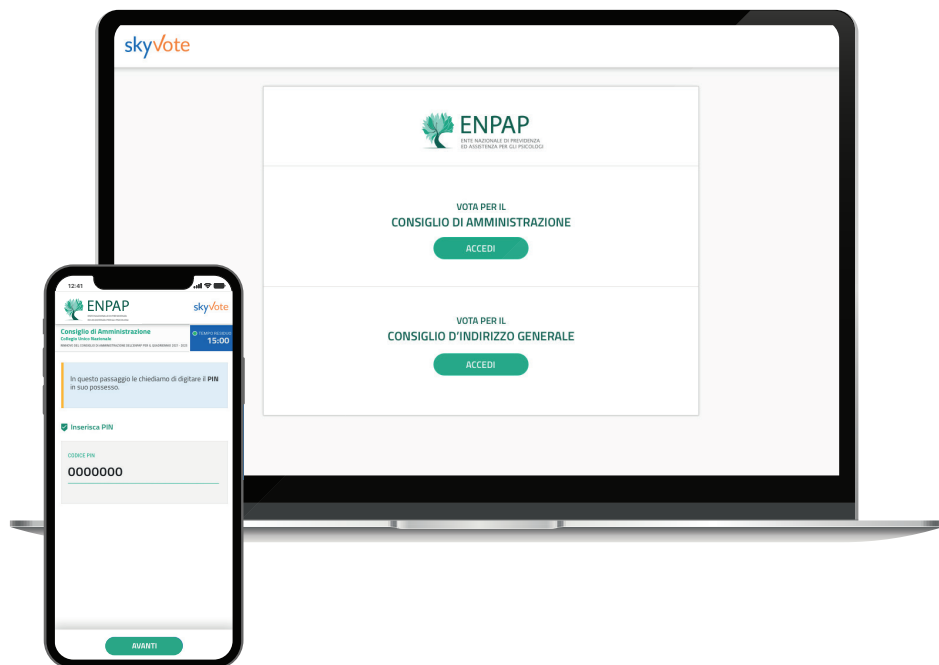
skyVote

ENPAP
ENTE NAZIONALE DI PREVIDENZA ED ASSISTENZA PER GLI PSICOLOGI

VOTA PER IL
CONSIGLIO DI AMMINISTRAZIONE
ACCEDI

VOTA PER IL
CONSIGLIO D'INDIRIZZO GENERALE
ACCEDI

12:41

ENPAP

skyVote

Consiglio di Amministrazione
Collegio Unico Nazionale
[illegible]

TEMPO RESIDUO
15:00

In questo passaggio le chiediamo di digitare il PIN in suo possesso.

Inserisca PIN

CODICE PIN
0000000

AVANTI